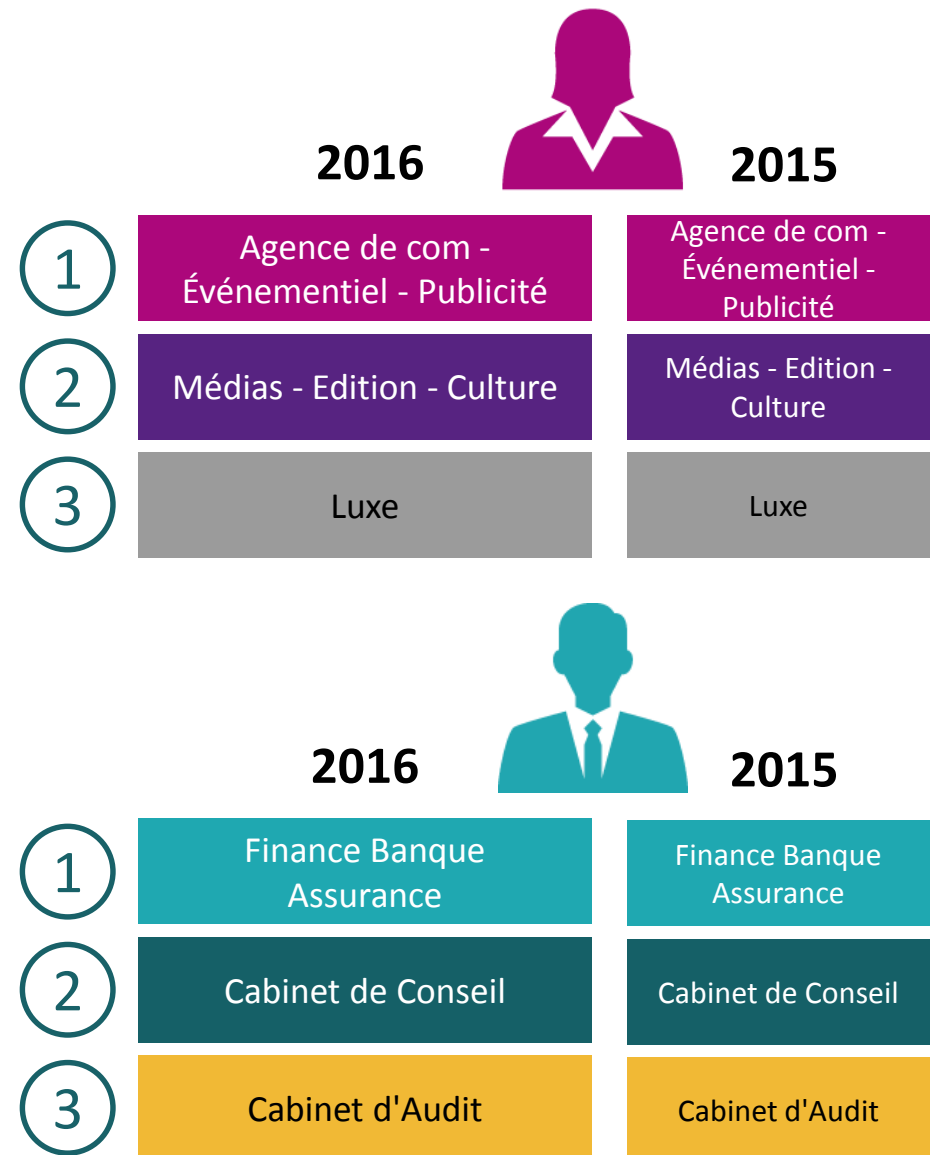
2016

2015

1
Agence de com - Événementiel - Publicité

Agence de com - Événementiel - Publicité

2
Médias - Edition - Culture

Médias - Edition - Culture

3
Luxe

Luxe

2016

2015

1
Finance Banque Assurance

Finance Banque Assurance

2
Cabinet de Conseil

Cabinet de Conseil

3
Cabinet d'Audit

Cabinet d'Audit